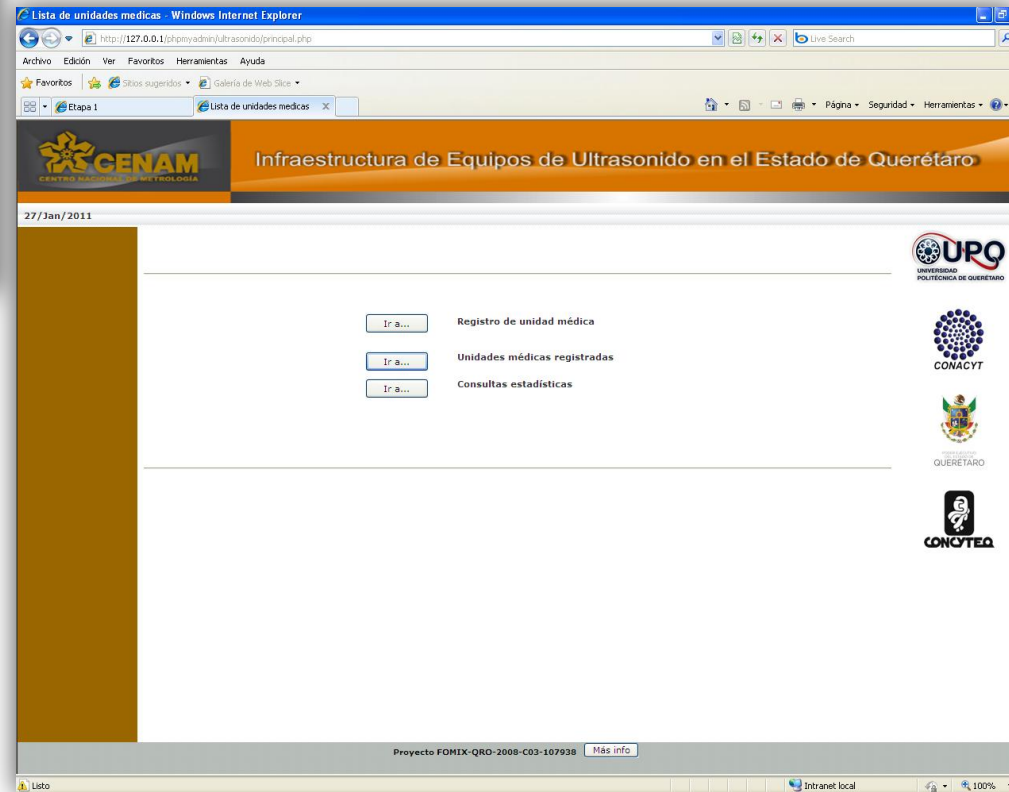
Lista de unidades medicas - Windows Internet Explorer

http://127.0.0.1/phpmyadmin/ultrasonido/principal.php

Live Search

Archivo Edición Ver Favoritos Herramientas Ayuda

Favoritos Sitios sugeridos Galería de Web Slice

Etapa 1 Lista de unidades medicas

Página Seguridad Herramientas

CENAM
CENTRO NACIONAL DE METROLOGÍA

Infraestructura de Equipos de Ultrasonido en el Estado de Querétaro

27/Jan/2011

UPQ
UNIVERSIDAD POLITÉCNICA DE QUERÉTARO

Ir a... Registro de unidad médica

Ir a... Unidades médicas registradas

Ir a... Consultas estadísticas

CONACYT

QUERÉTARO

CONCYTEQ

Proyecto FOMIX-QRO-2008-C03-107938 Más info

Listo

Intranet local

100%